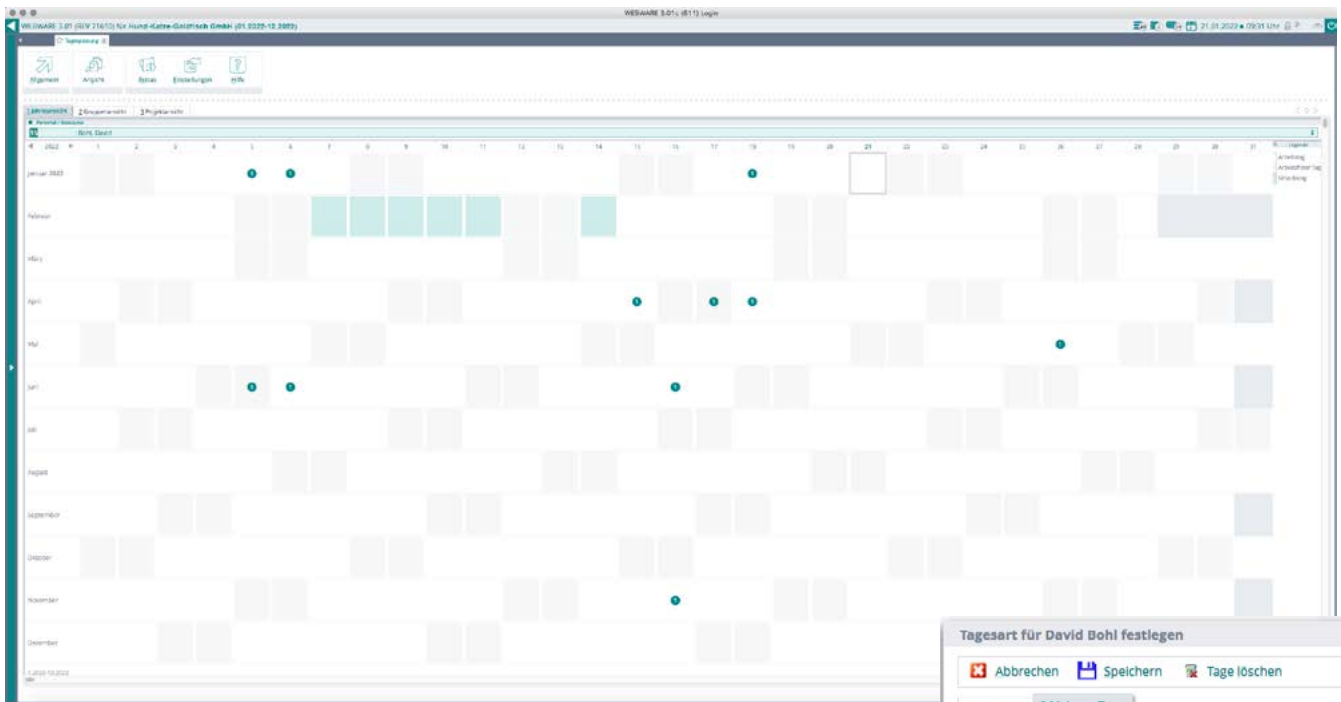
WEBWARE 3.01c (811) Login

WEBWARE 3.01 (SEV 21610) für Hund-Katze-Goldfisch GmbH (01.2022-12.2022)

21.01.2022 • 09:31 Uhr

Tagesplanung

Allgemein Ansicht Extras Einstellungen Hilfe

1 Jahresansicht 2 Gruppenansicht 3 Projektansicht

Personal / Ressource

Bohl, David

2022

| | 1 | 2 | 3 | 4 | 5 | 6 | 7 | 8 | 9 | 10 | 11 | 12 | 13 | 14 | 15 | 16 | 17 | 18 | 19 | 20 | 21 | 22 | 23 | 24 | 25 | 26 | 27 | 28 | 29 | 30 | 31 |
|---|---|---|---|---|---|---|---|---|---|---|---|---|---|---|---|---|---|---|---|---|---|---|---|---|---|---|---|---|---|---|---|
| Januar 2022 | | | | | | | | | | | | | | | | | | | | | | | | | | | | | | | |
| Februar | | | | | | | | | | | | | | | | | | | | | | | | | | | | | | | |
| März | | | | | | | | | | | | | | | | | | | | | | | | | | | | | | | |
| April | | | | | | | | | | | | | | | | | | | | | | | | | | | | | | | |
| Mai | | | | | | | | | | | | | | | | | | | | | | | | | | | | | | | |
| Juni | | | | | | | | | | | | | | | | | | | | | | | | | | | | | | | |
| Juli | | | | | | | | | | | | | | | | | | | | | | | | | | | | | | | |
| August | | | | | | | | | | | | | | | | | | | | | | | | | | | | | | | |
| September | | | | | | | | | | | | | | | | | | | | | | | | | | | | | | | |
| Oktober | | | | | | | | | | | | | | | | | | | | | | | | | | | | | | | |
| November | | | | | | | | | | | | | | | | | | | | | | | | | | | | | | | |
| Dezember | | | | | | | | | | | | | | | | | | | | | | | | | | | | | | | |

Legende
Arbeitstag
Arbeitsfreier Tag
Schulung

1.2022-12.2022

Tagesart für David Bohl festlegen

Abbrechen Speichern Tage löschen